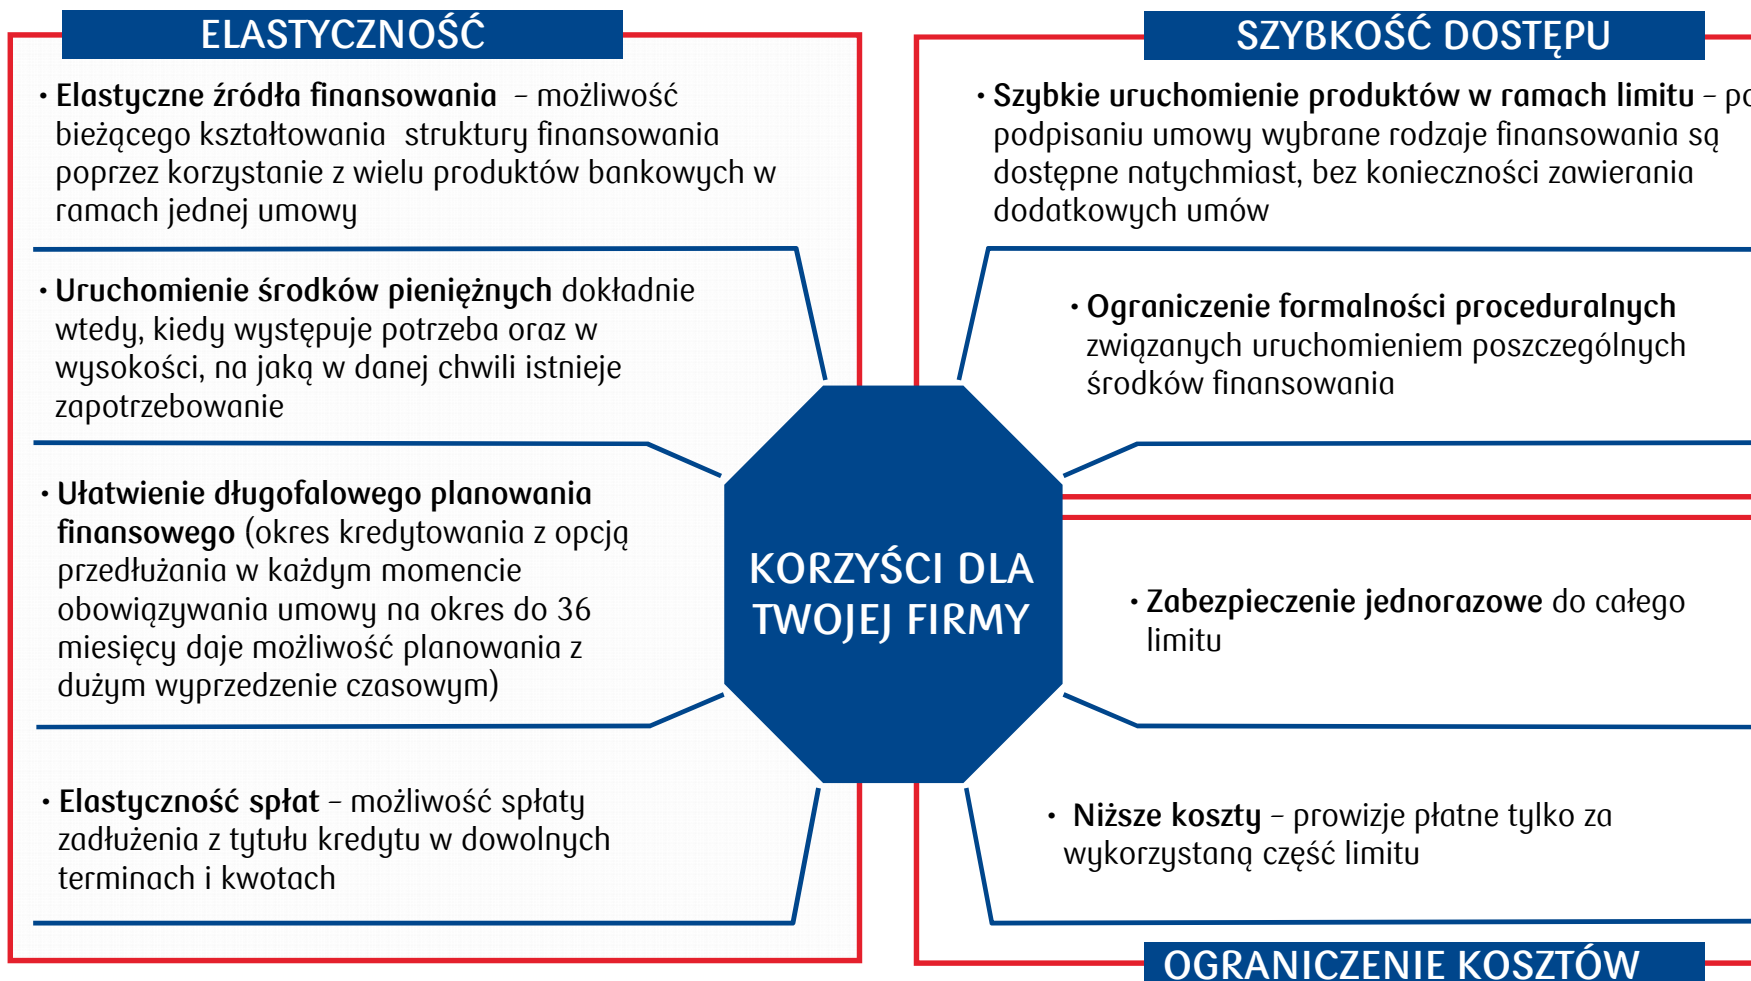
ELASTYCZNOŚĆ

• Elastyczne źródła finansowania – możliwość bieżącego kształtowania struktury finansowania poprzez korzystanie z wielu produktów bankowych w ramach jednej umowy

• Uruchomienie środków pieniężnych dokładnie wtedy, kiedy występuje potrzeba oraz w wysokości, na jaką w danej chwili istnieje zapotrzebowanie

• Ułatwienie długofalowego planowania finansowego (okres kredytowania z opcją przedłużania w każdym momencie obowiązywania umowy na okres do 36 miesięcy daje możliwość planowania z dużym wyprzedzenie czasowym)

• Elastyczność spłat – możliwość spłaty zadłużenia z tytułu kredytu w dowolnych terminach i kwotach

KORZYŚCI DLA TWOJEJ FIRMY

SZYBKOŚĆ DOSTĘPU

• Szybkie uruchomienie produktów w ramach limitu – p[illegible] podpisaniu umowy wybrane rodzaje finansowania są dostępne natychmiast, bez konieczności zawierania dodatkowych umów

• Ograniczenie formalności proceduralnych związanych uruchomieniem poszczególnych środków finansowania

• Zabezpieczenie jednorazowe do całego limitu

• Niższe koszty – prowizje płatne tylko za wykorzystaną część limitu

OGRANICZENIE KOSZTÓW